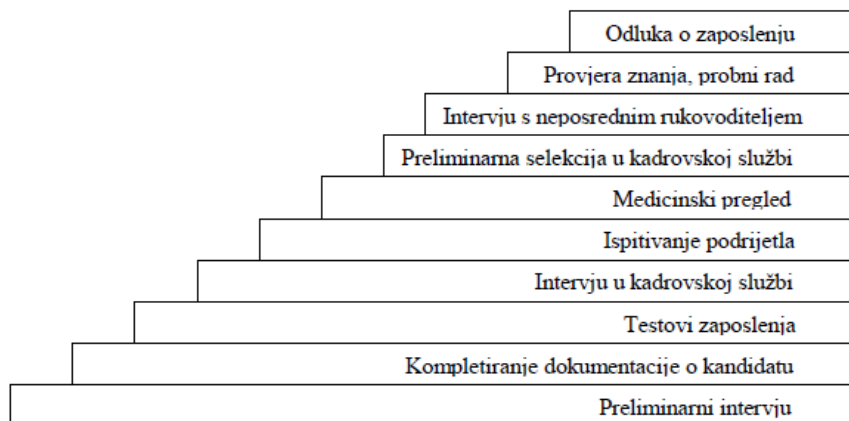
Odluka o zaposlenju
Provjera znanja, probni rad
Intervju s neposrednim rukovoditeljem
Preliminarna selekcija u kadrovskoj službi
Medicinski pregled
Ispitivanje podrijetla
Intervju u kadrovskoj službi
Testovi zaposlenja
Kompletiranje dokumentacije o kandidatu
Preliminarni intervju